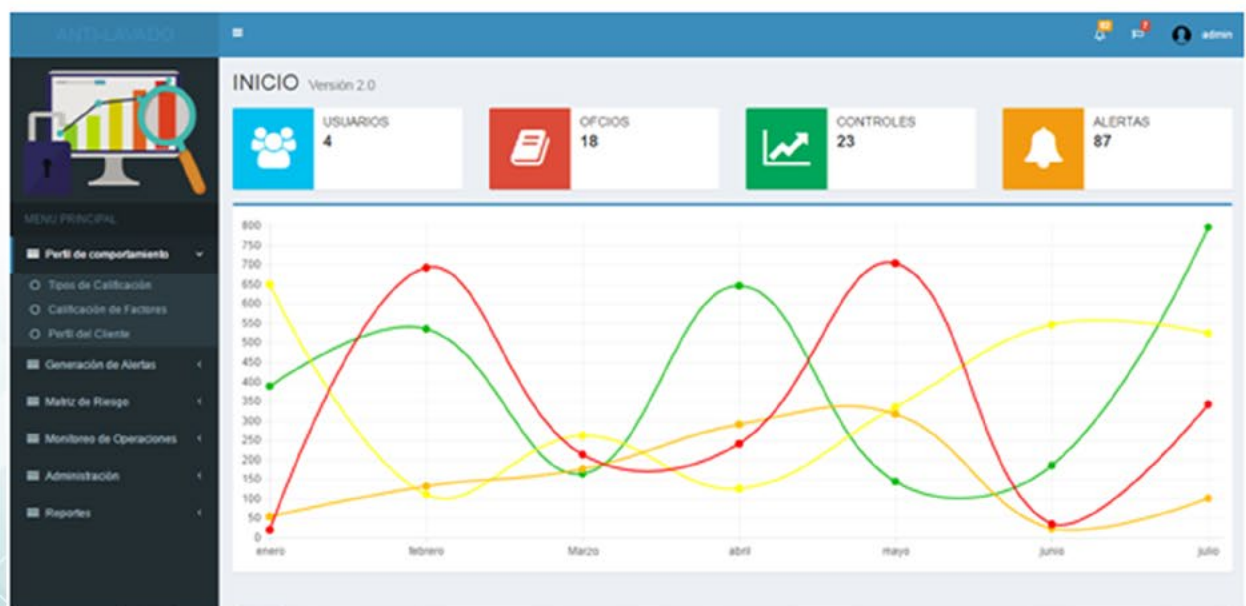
ANTI-LAVADO

admin

INICIO Versión 2.0

USUARIOS
4

OFCIOS
18

CONTROLES
23

ALERTAS
87

MENU PRINCIPAL

Perfil de comportamiento

Tipos de Calificación

Calificación de Factores

Perfil del Cliente

Generación de Alertas

Matriz de Riesgo

Monitoreo de Operaciones

Administración

Reportes

800
750
700
650
600
550
500
450
400
350
300
250
200
150
100
50
0

enero
febrero
Marzo
abril
mayo
junio
julio